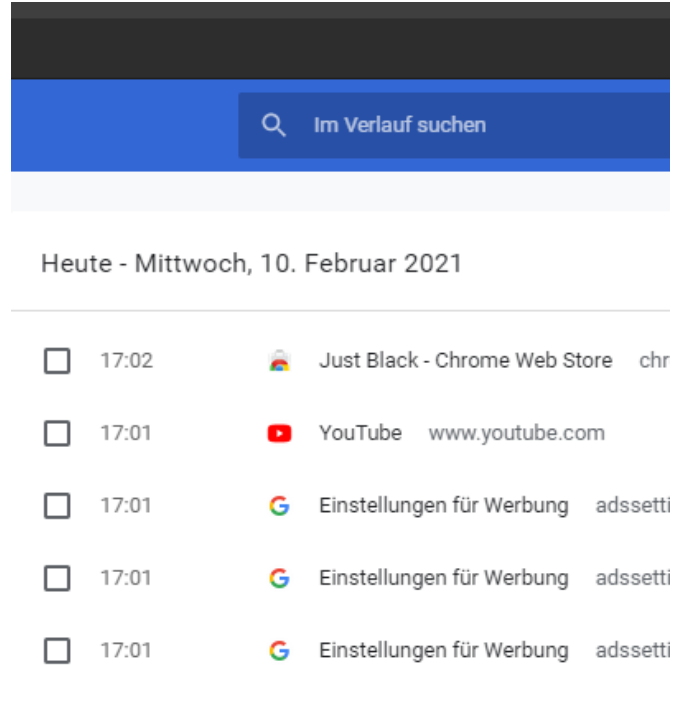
Im Verlauf suchen

Heute - Mittwoch, 10. Februar 2021

17:02 Just Black - Chrome Web Store chr

17:01 YouTube www.youtube.com

17:01 G Einstellungen für Werbung adssetti

17:01 G Einstellungen für Werbung adssetti

17:01 G Einstellungen für Werbung adssetti